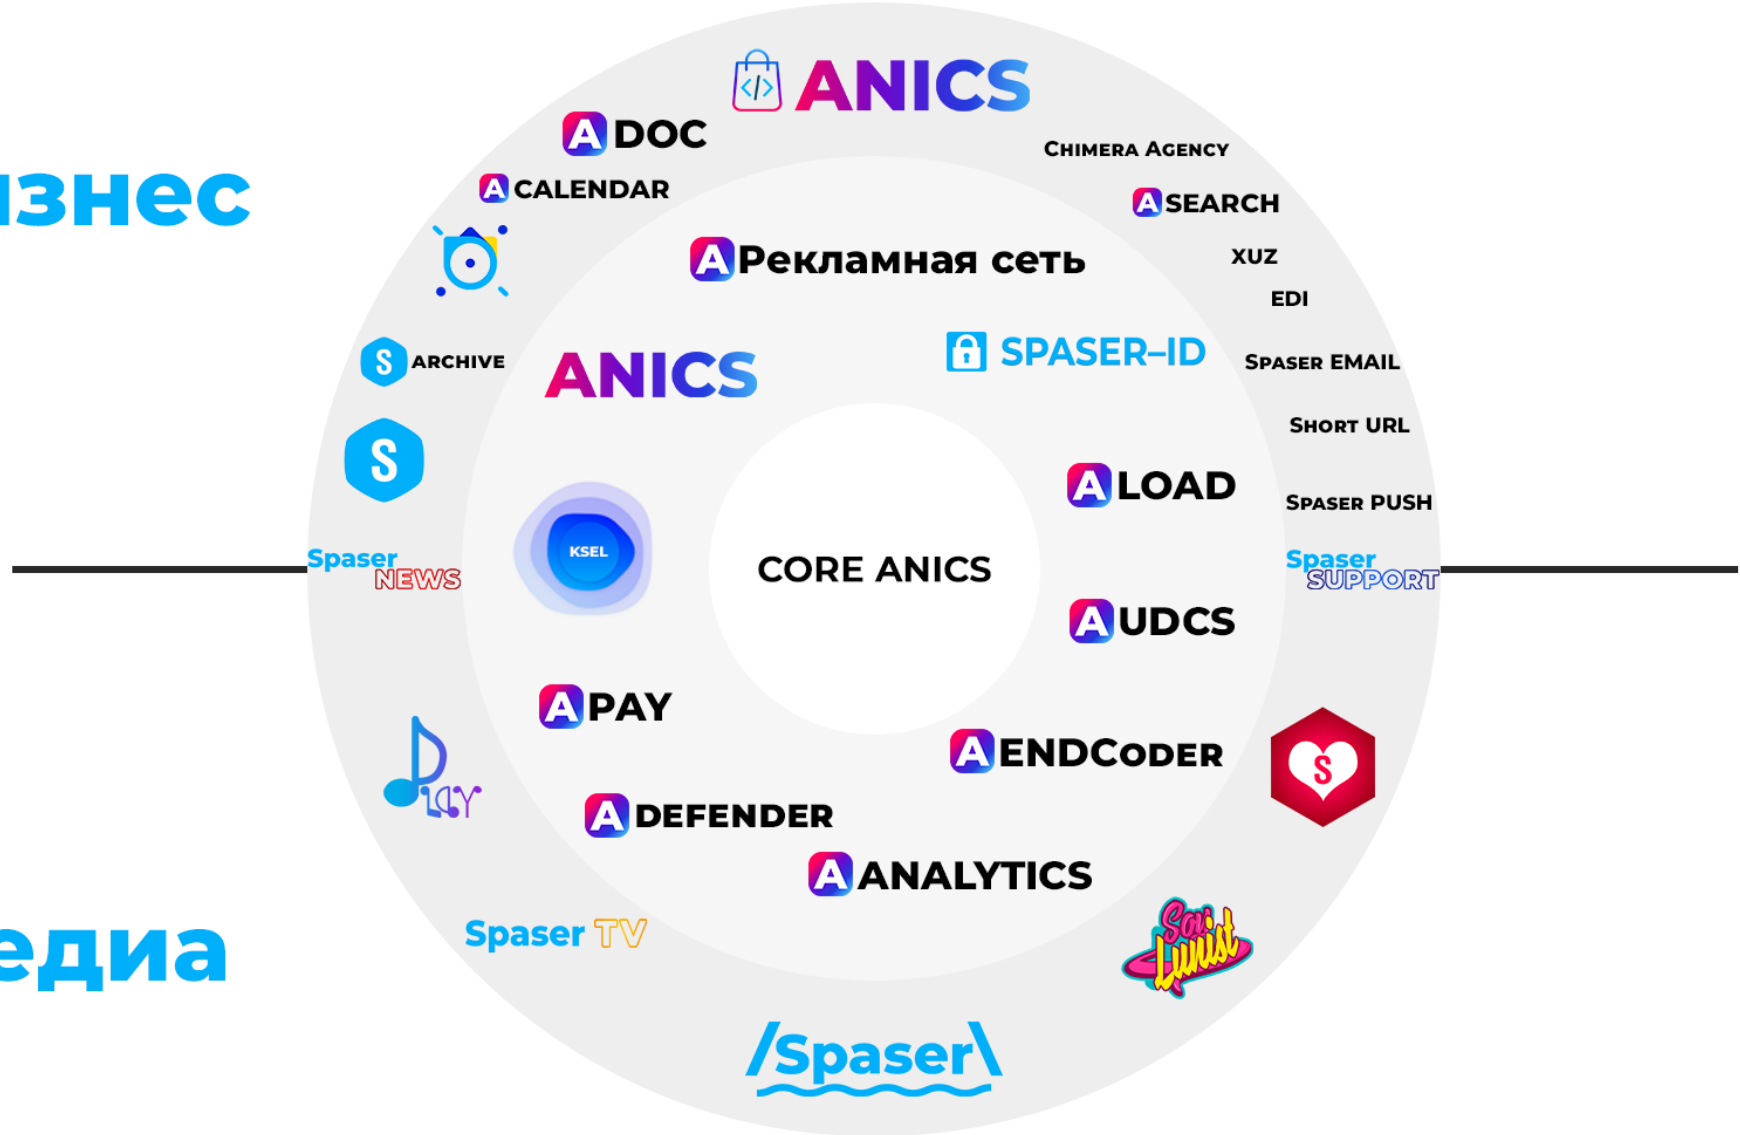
изнес

едиа

ANICS

A DOC

CHIMERA AGENCY

A CALENDAR

A SEARCH

A Рекламная сеть

XUZ

EDI

S ARCHIVE

ANICS

SPASER-ID

SPASER EMAIL

SHORT URL

S

A LOAD

SPASER PUSH

Spaser NEWS

KSEL

CORE ANICS

Spaser SUPPORT

A UDCS

A PAY

A ENDCODER

S

Play

A DEFENDER

A ANALYTICS

Spaser TV

Soy Luna

/Spaser\